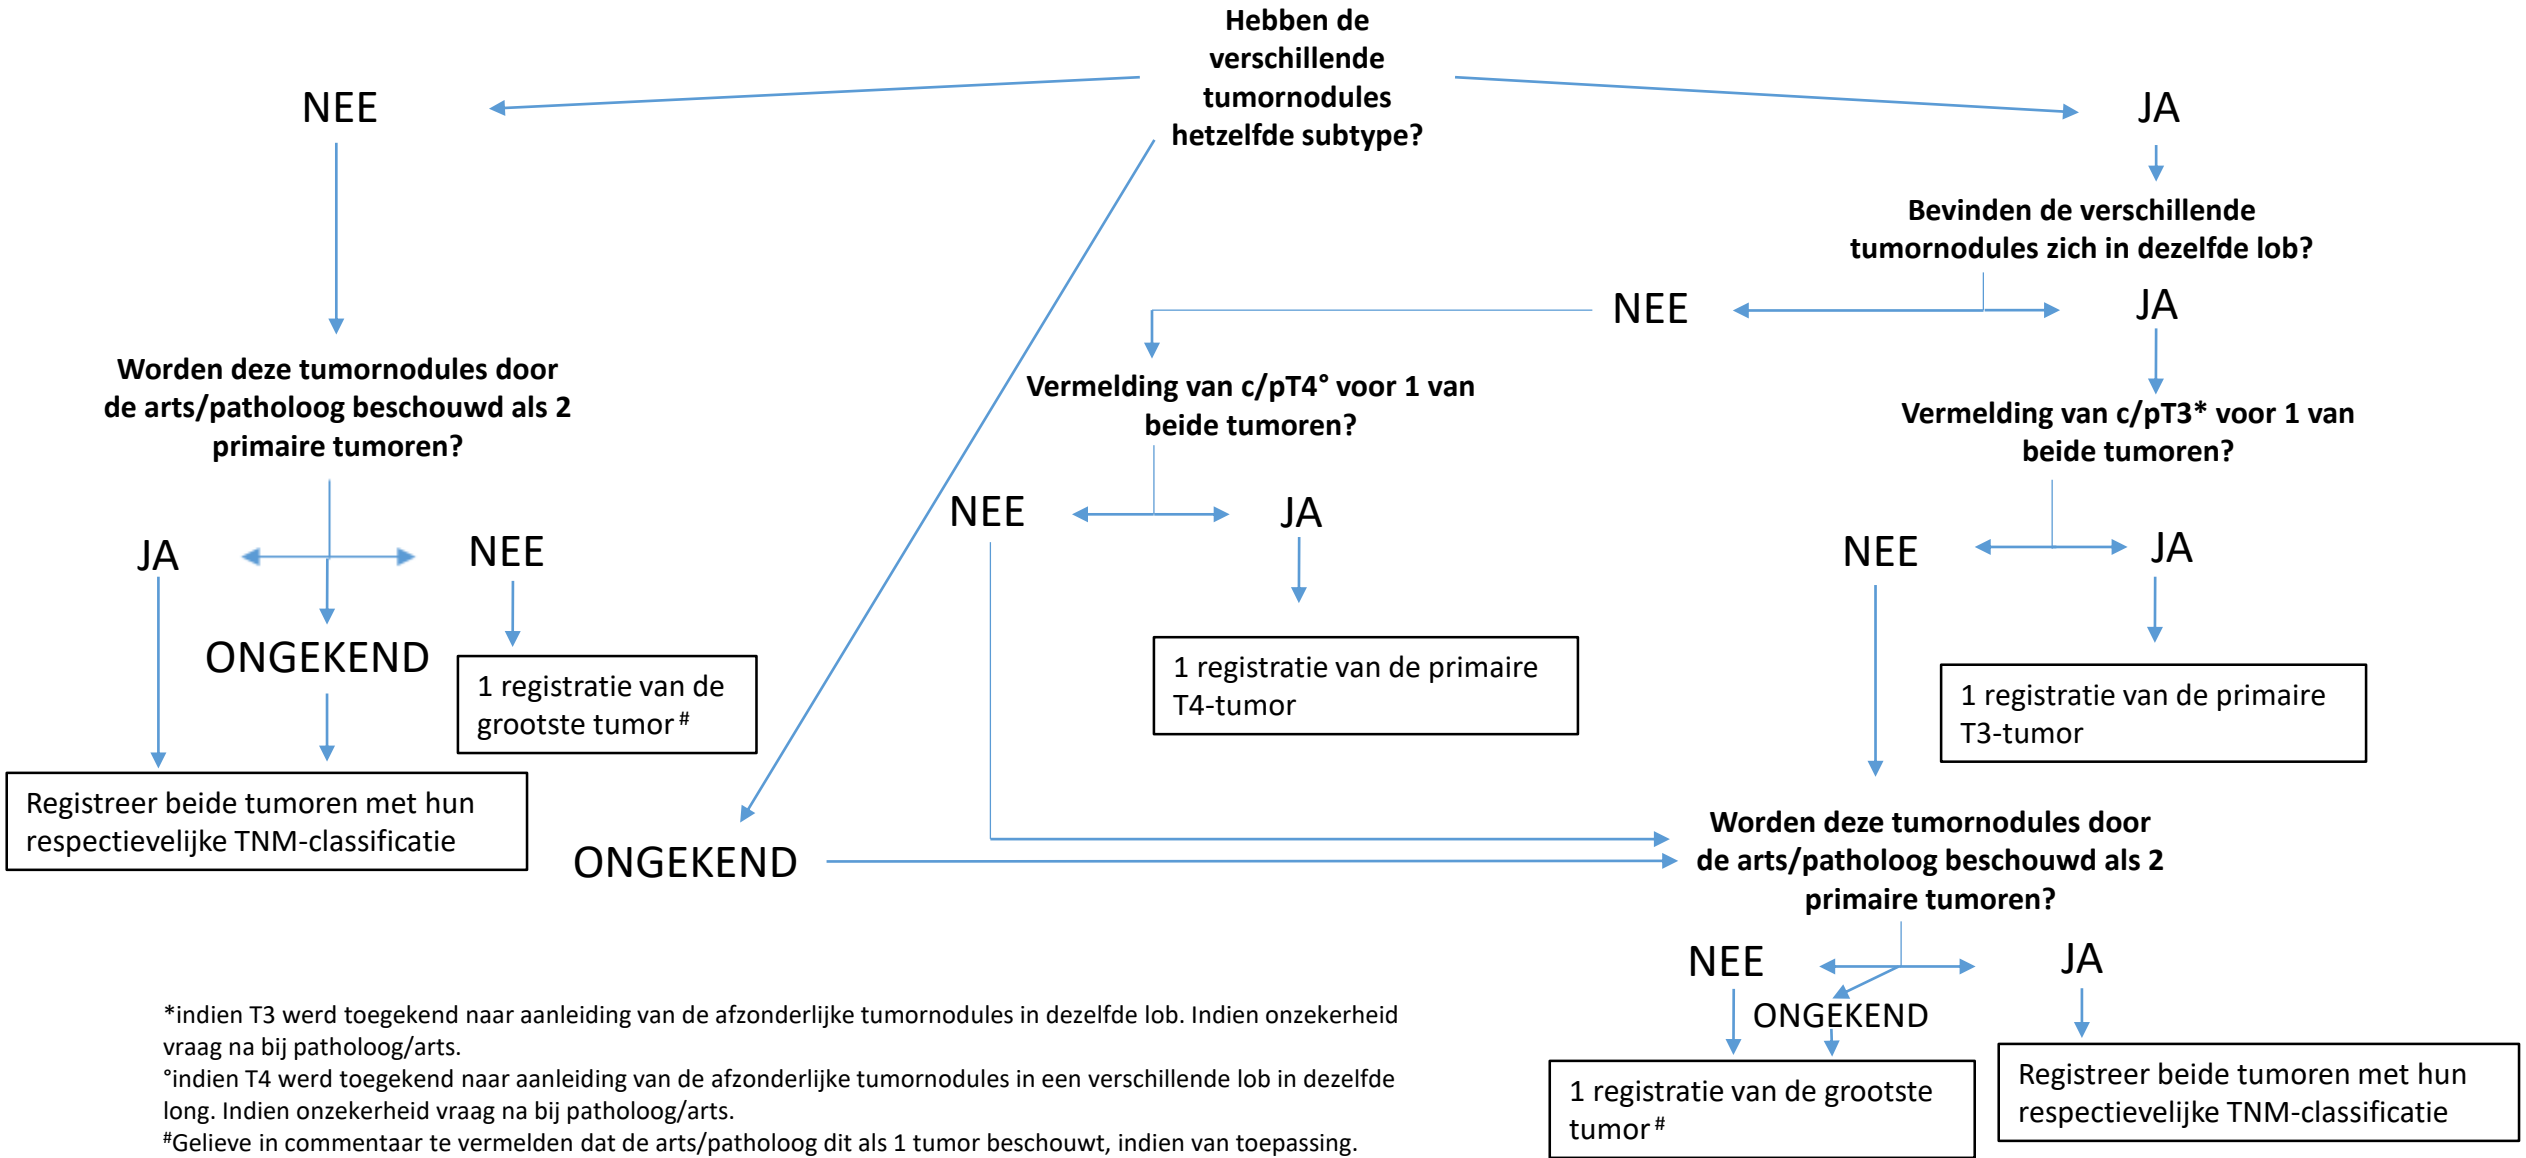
Hebben de verschillende tumornodules hetzelfde subtype?

NEE

JA

Bevinden de verschillende tumornodules zich in dezelfde lob?

NEE

JA

Worden deze tumornodules door de arts/patholoog beschouwd als 2 primaire tumoren?

Vermelding van c/pT4° voor 1 van beide tumoren?

Vermelding van c/pT3* voor 1 van beide tumoren?

JA

NEE

ONGEKEND

1 registratie van de grootste tumor $^{\#}$

Registreer beide tumoren met hun respectievelijke TNM-classificatie

NEE

JA

1 registratie van de primaire T4-tumor

NEE

JA

1 registratie van de primaire T3-tumor

ONGEKEND

Worden deze tumornodules door de arts/patholoog beschouwd als 2 primaire tumoren?

NEE

JA

ONGEKEND

1 registratie van de grootste tumor $^{\#}$

Registreer beide tumoren met hun respectievelijke TNM-classificatie

*indien T3 werd toegekend naar aanleiding van de afzonderlijke tumornodules in dezelfde lob. Indien onzekerheid vraag na bij patholoog/arts.
°indien T4 werd toegekend naar aanleiding van de afzonderlijke tumornodules in een verschillende lob in dezelfde long. Indien onzekerheid vraag na bij patholoog/arts.
$^{\#}$Gelieve in commentaar te vermelden dat de arts/patholoog dit als 1 tumor beschouwt, indien van toepassing.